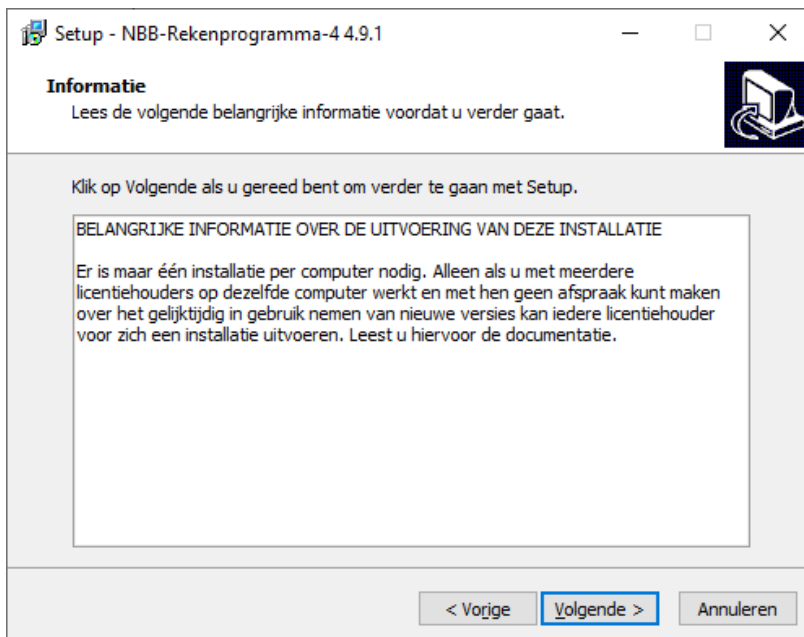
Setup - NBB-Rekenprogramma-4 4.9.1

Informatie
Lees de volgende belangrijke informatie voordat u verder gaat.

Klik op Volgende als u gereed bent om verder te gaan met Setup.

BELANGRIJKE INFORMATIE OVER DE UITVOERING VAN DEZE INSTALLATIE

Er is maar één installatie per computer nodig. Alleen als u met meerdere licentiehouders op dezelfde computer werkt en met hen geen afspraak kunt maken over het gelijktijdig in gebruik nemen van nieuwe versies kan iedere licentiehouder voor zich een installatie uitvoeren. Leest u hiervoor de documentatie.

< Vorige | Volgende > | Annuleren